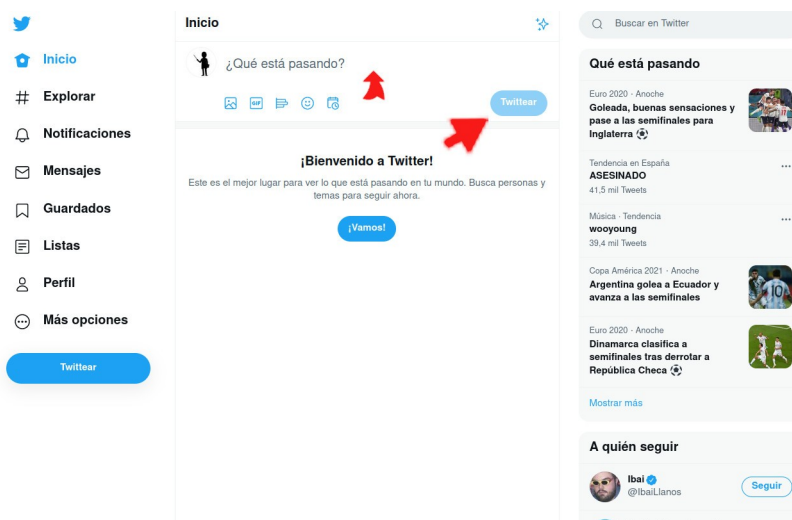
Inicio
Explorar
Notificaciones
Mensajes
Guardados
Listas
Perfil
Más opciones
Twittear

Inicio
¿Qué está pasando?
GIF
Twittear

¡Bienvenido a Twitter!
Este es el mejor lugar para ver lo que está pasando en tu mundo. Busca personas y temas para seguir ahora.
¡Vamos!

Buscar en Twitter

Qué está pasando
Euro 2020 · Anoche
Goleada, buenas sensaciones y pase a las semifinales para Inglaterra ⚽
Tendencia en España
ASESINADO
41,5 mil Tweets
Música · Tendencia
wooyoung
39,4 mil Tweets
Copa América 2021 · Anoche
Argentina golea a Ecuador y avanza a las semifinales
Euro 2020 · Anoche
Dinamarca clasifica a semifinales tras derrotar a República Checa ⚽
Mostrar más

A quién seguir
Ibai
@IbaiLlanos
Seguir